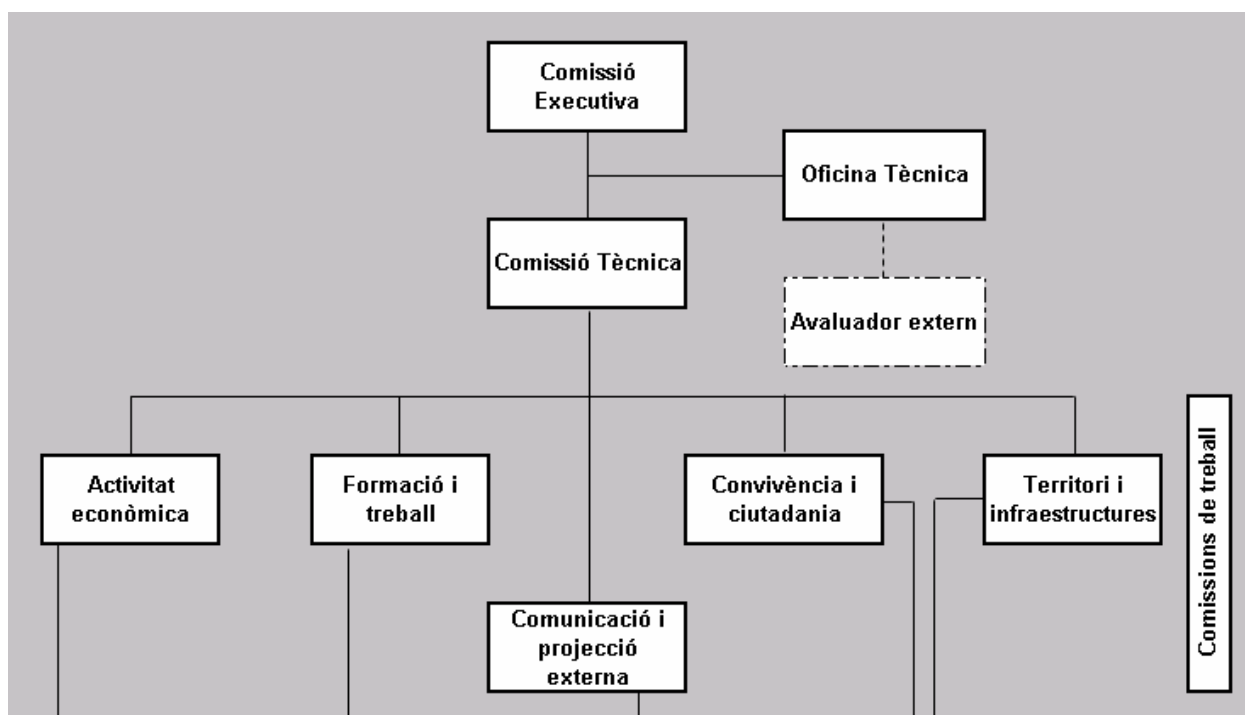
Comissió Executiva

Oficina Tècnica

Comissió Tècnica

Avaluador extern

Activitat econòmica

Formació i treball

Convivència i ciutadania

Territori i infraestructures

Comunicació i projecció externa

Comissions de treball